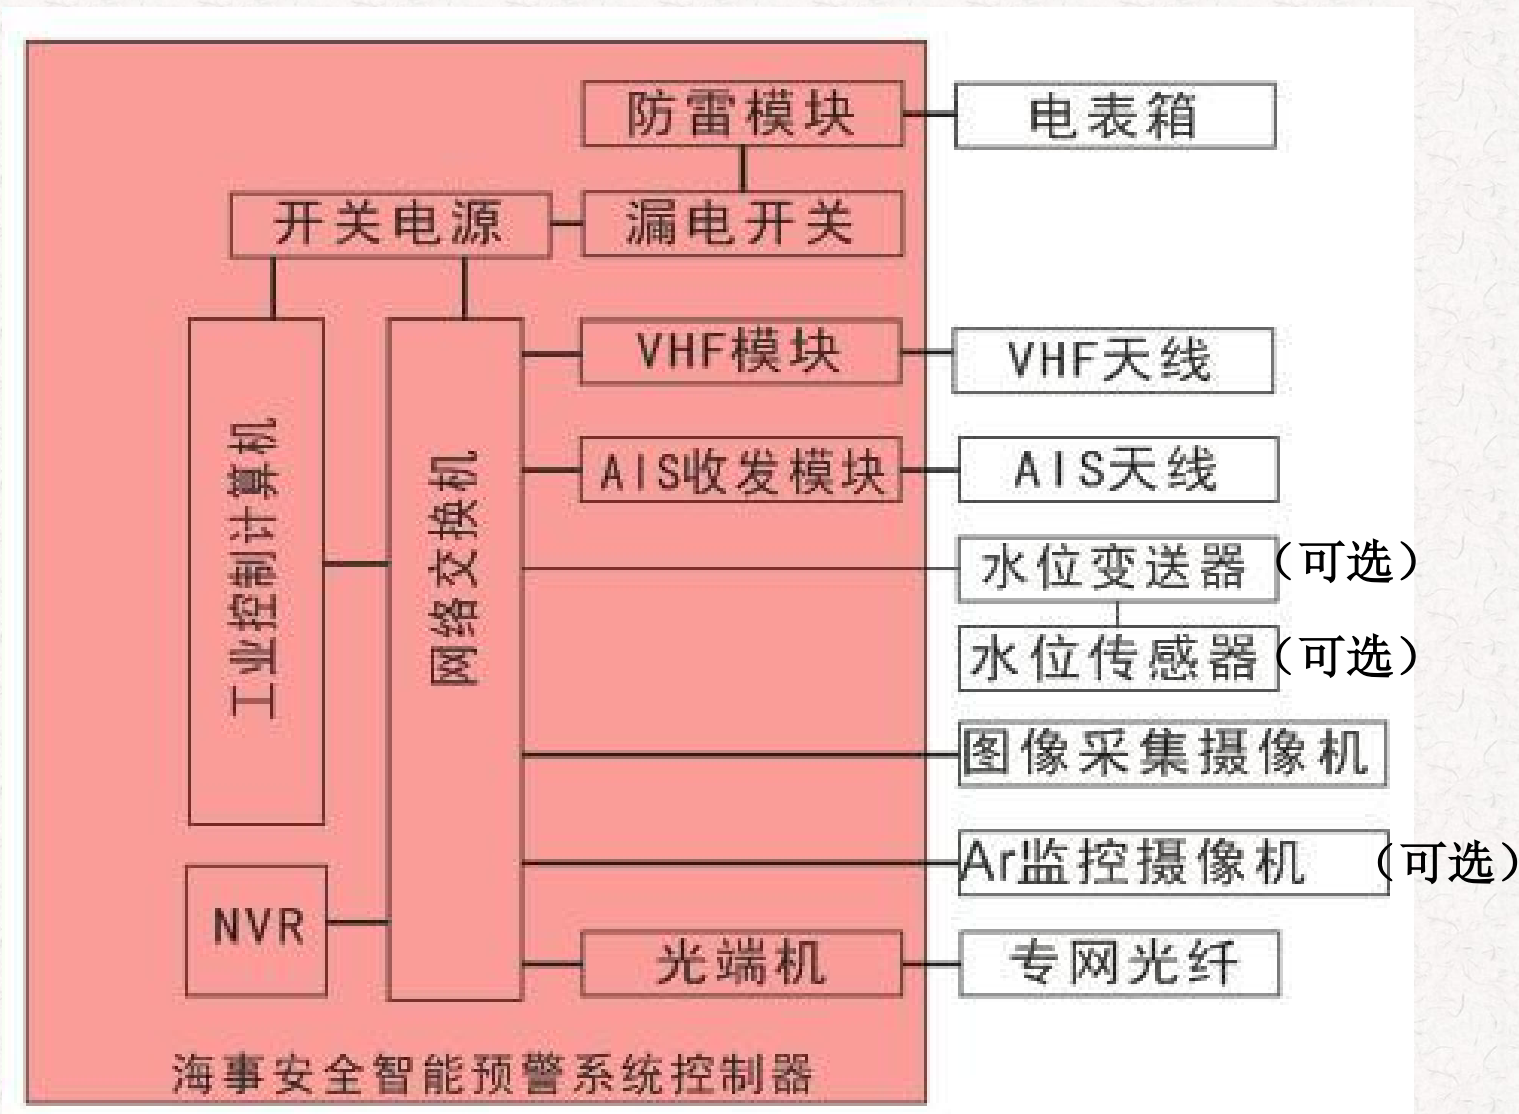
防雷模块

电表箱

开关电源

漏电开关

工业控制计算机

网络交换机

VHF模块

VHF天线

AIS收发模块

AIS天线

水位变送器（可选）

水位传感器（可选）

图像采集摄像机

Ar监控摄像机 （可选）

NVR

光端机

专网光纤

海事安全智能预警系统控制器